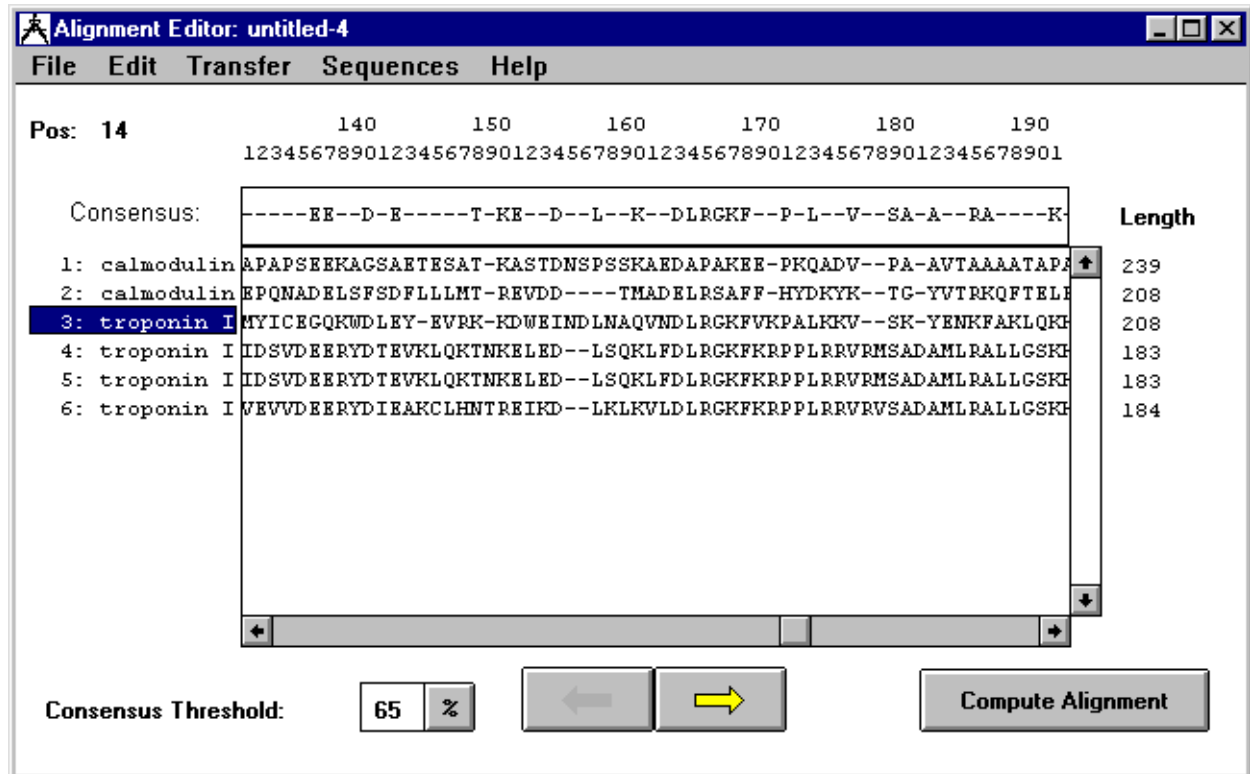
Alignment Editor: untitled-4

File Edit Transfer Sequences Help

Pos: 14

140 150 160 170 180 190
1234567890123456789012345678901234567890123456789012345678901

Consensus: -----EE--D-E-----T-KE--D--L--K--DLRGKF--P-L--V--SA-A--RA----K-

Length

1: calmodulin APAPSEEKAGSAETESAT-KASTDNSPSSKAEDAPAKEE-PKQADV--PA-AVTAAAATAPA 239
2: calmodulin EPQNADELSFSDFLLLMT-REVDD----TMADELRSAFF-HYDKYK--TG-YVTRKQFTELE 208
3: troponin I MYICEGQKWDLEY-EVRK-KDWEINDLNAQVNDLRGKFVKPALKKV--SK-YENKFAKLQKH 208
4: troponin I IDSVDEERYDTEVKLQKTNKELED--LSQKLFDLRGKFKRPPLRRVRMSADAMLRALLGSKH 183
5: troponin I IDSVDEERYDTEVKLQKTNKELED--LSQKLFDLRGKFKRPPLRRVRMSADAMLRALLGSKH 183
6: troponin I VEVVDEERYDIEAKCLHNTREIKD--LKLKVLDLRGKFKRPPLRRVRVSADAMLRALLGSKH 184

Consensus Threshold: 65 %

Compute Alignment